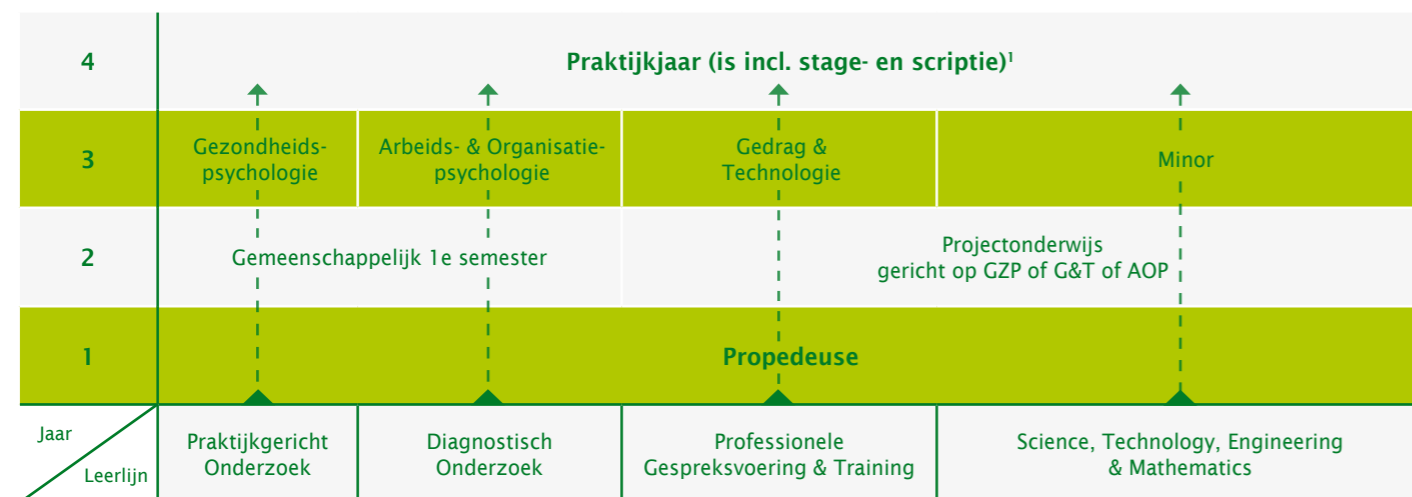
| | | | | |
|---|---|---|---|---|
| 4 | Praktijkjaar (is incl. stage- en scriptie)$^1$ | | | |
| 3 | Gezondheidspsychologie | Arbeids- & Organisatiepsychologie | Gedrag & Technologie | Minor |
| 2 | Gemeenschappelijk 1e semester | | Projectonderwijs gericht op GZP of G&T of AOP | |
| 1 | Propedeuse | | | |
| Jaar / Leerlijn | Praktijkgericht Onderzoek | Diagnostisch Onderzoek | Professionele Gespreksvoering & Training | Science, Technology, Engineering & Mathematics |